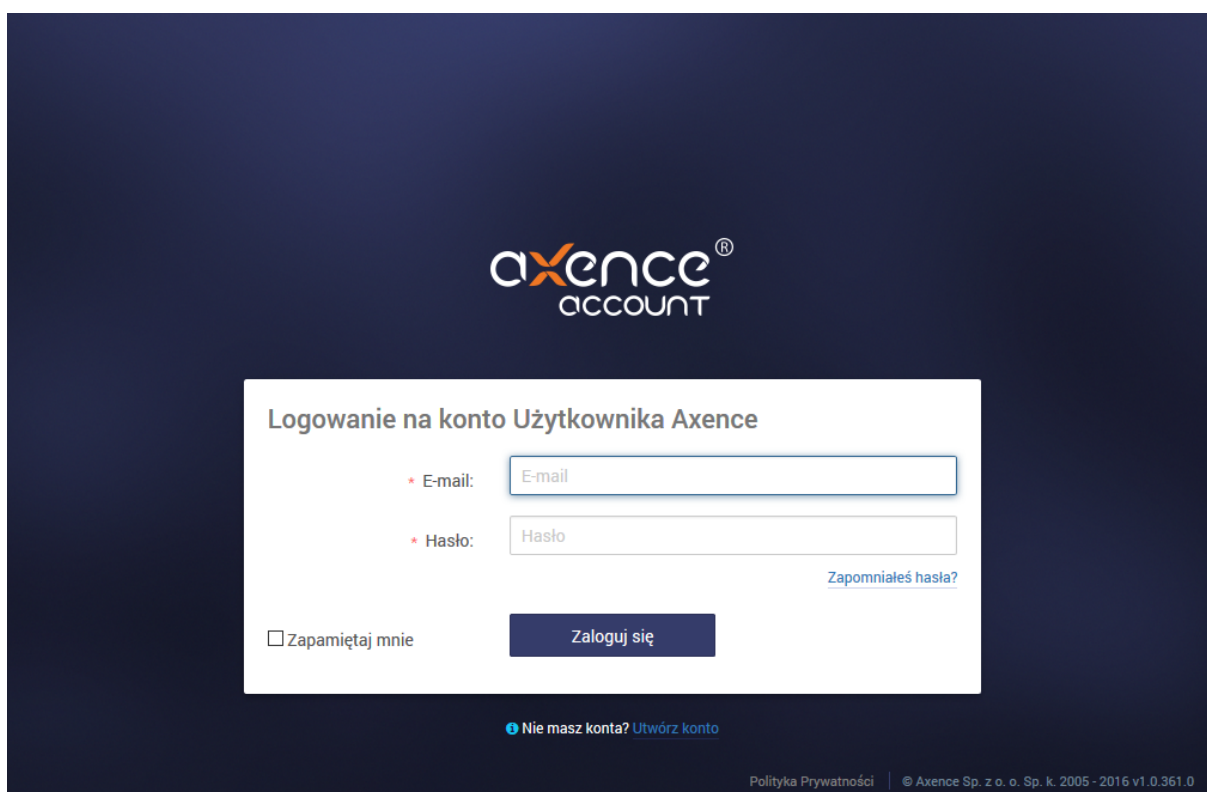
axence®
account

Logowanie na konto Użytkownika Axence

* E-mail: E-mail

* Hasło: Hasło

Zapomniałeś hasła?

Zapamiętaj mnie

Zaloguj się

Nie masz konta? Utwórz konto

Polityka Prywatności | © Axence Sp. z o. o. Sp. k. 2005 - 2016 v1.0.361.0